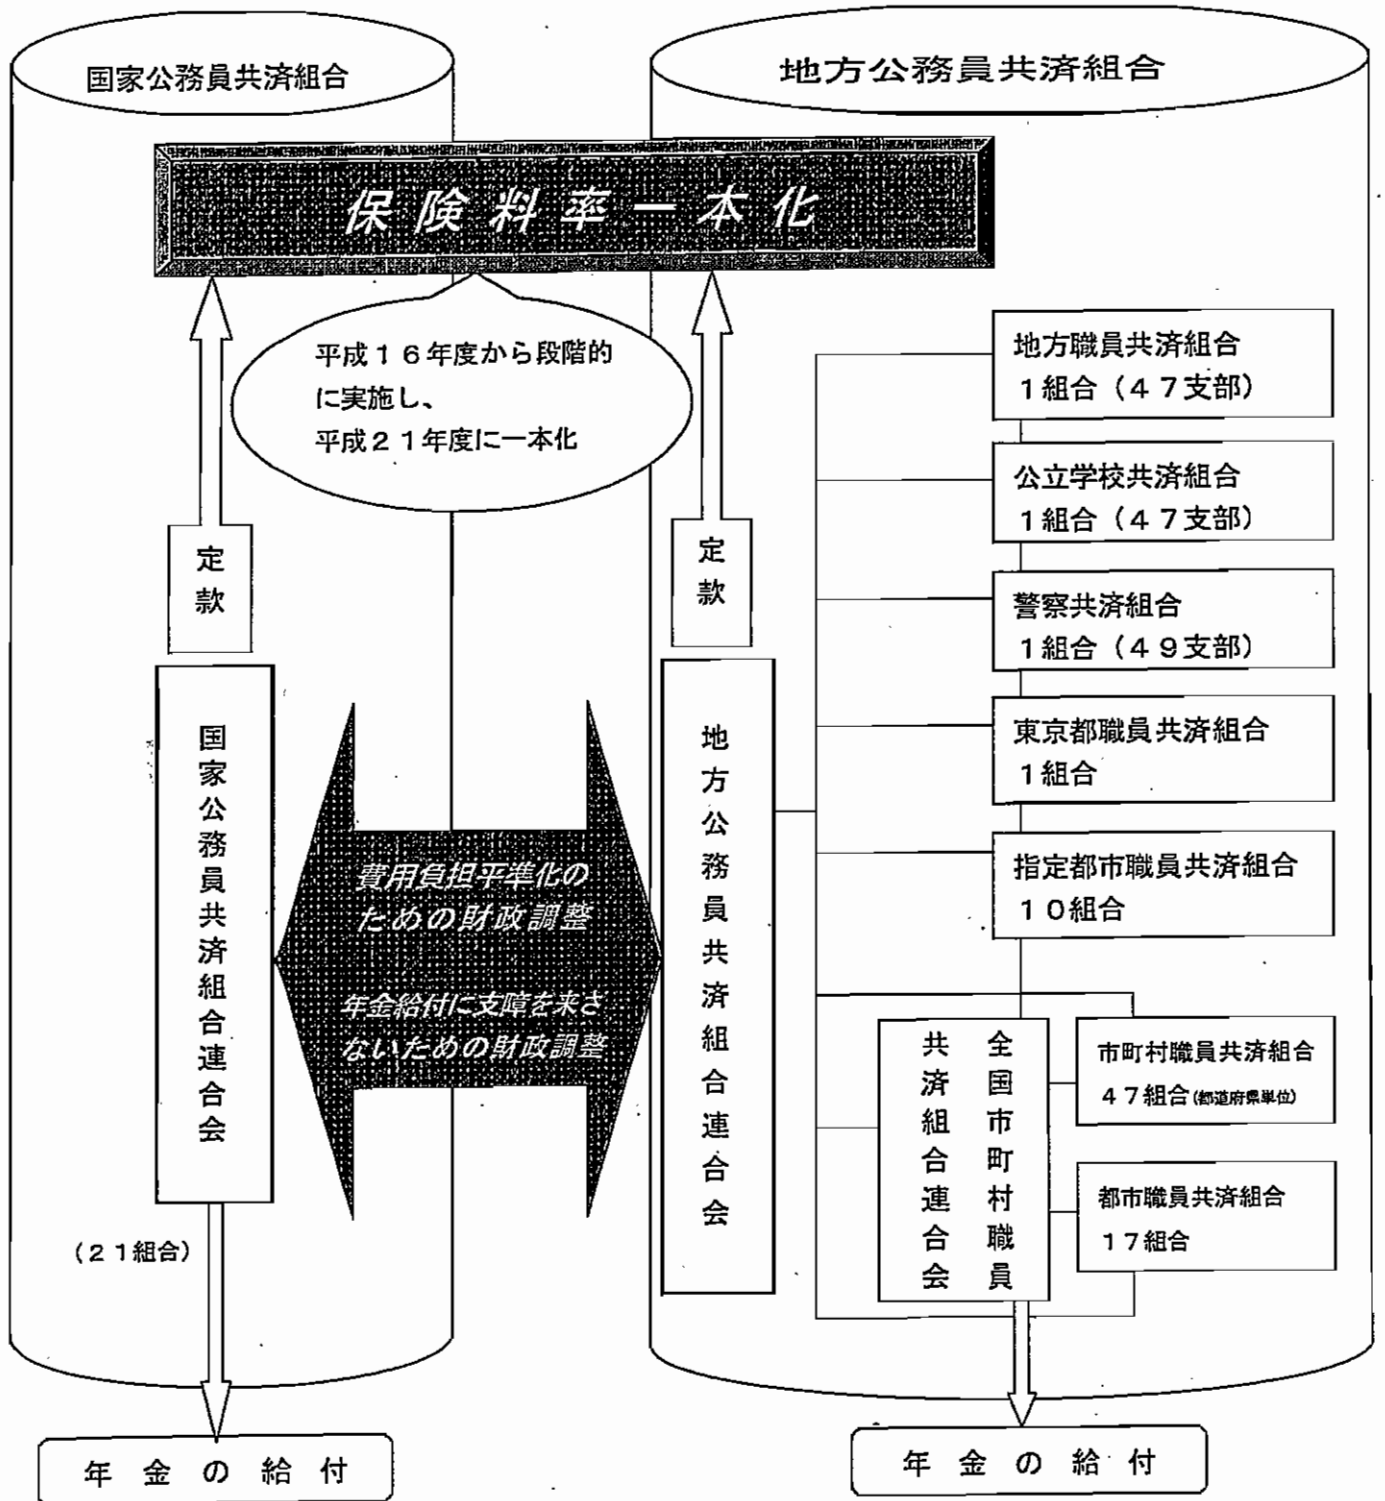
国家公務員共済組合

地方公務員共済組合

保険料率一本化

平成１６年度から段階的に実施し、平成２１年度に一本化

定款

定款

地方職員共済組合
１組合（４７支部）

公立学校共済組合
１組合（４７支部）

警察共済組合
１組合（４９支部）

東京都職員共済組合
１組合

指定都市職員共済組合
１０組合

国家公務員共済組合連合会

費用負担平準化のための財政調整

年金給付に支障を来さないための財政調整

地方公務員共済組合連合会

全国市町村職員共済組合連合会

市町村職員共済組合
４７組合（都道府県単位）

都市職員共済組合
１７組合

（２１組合）

年金の給付

年金の給付